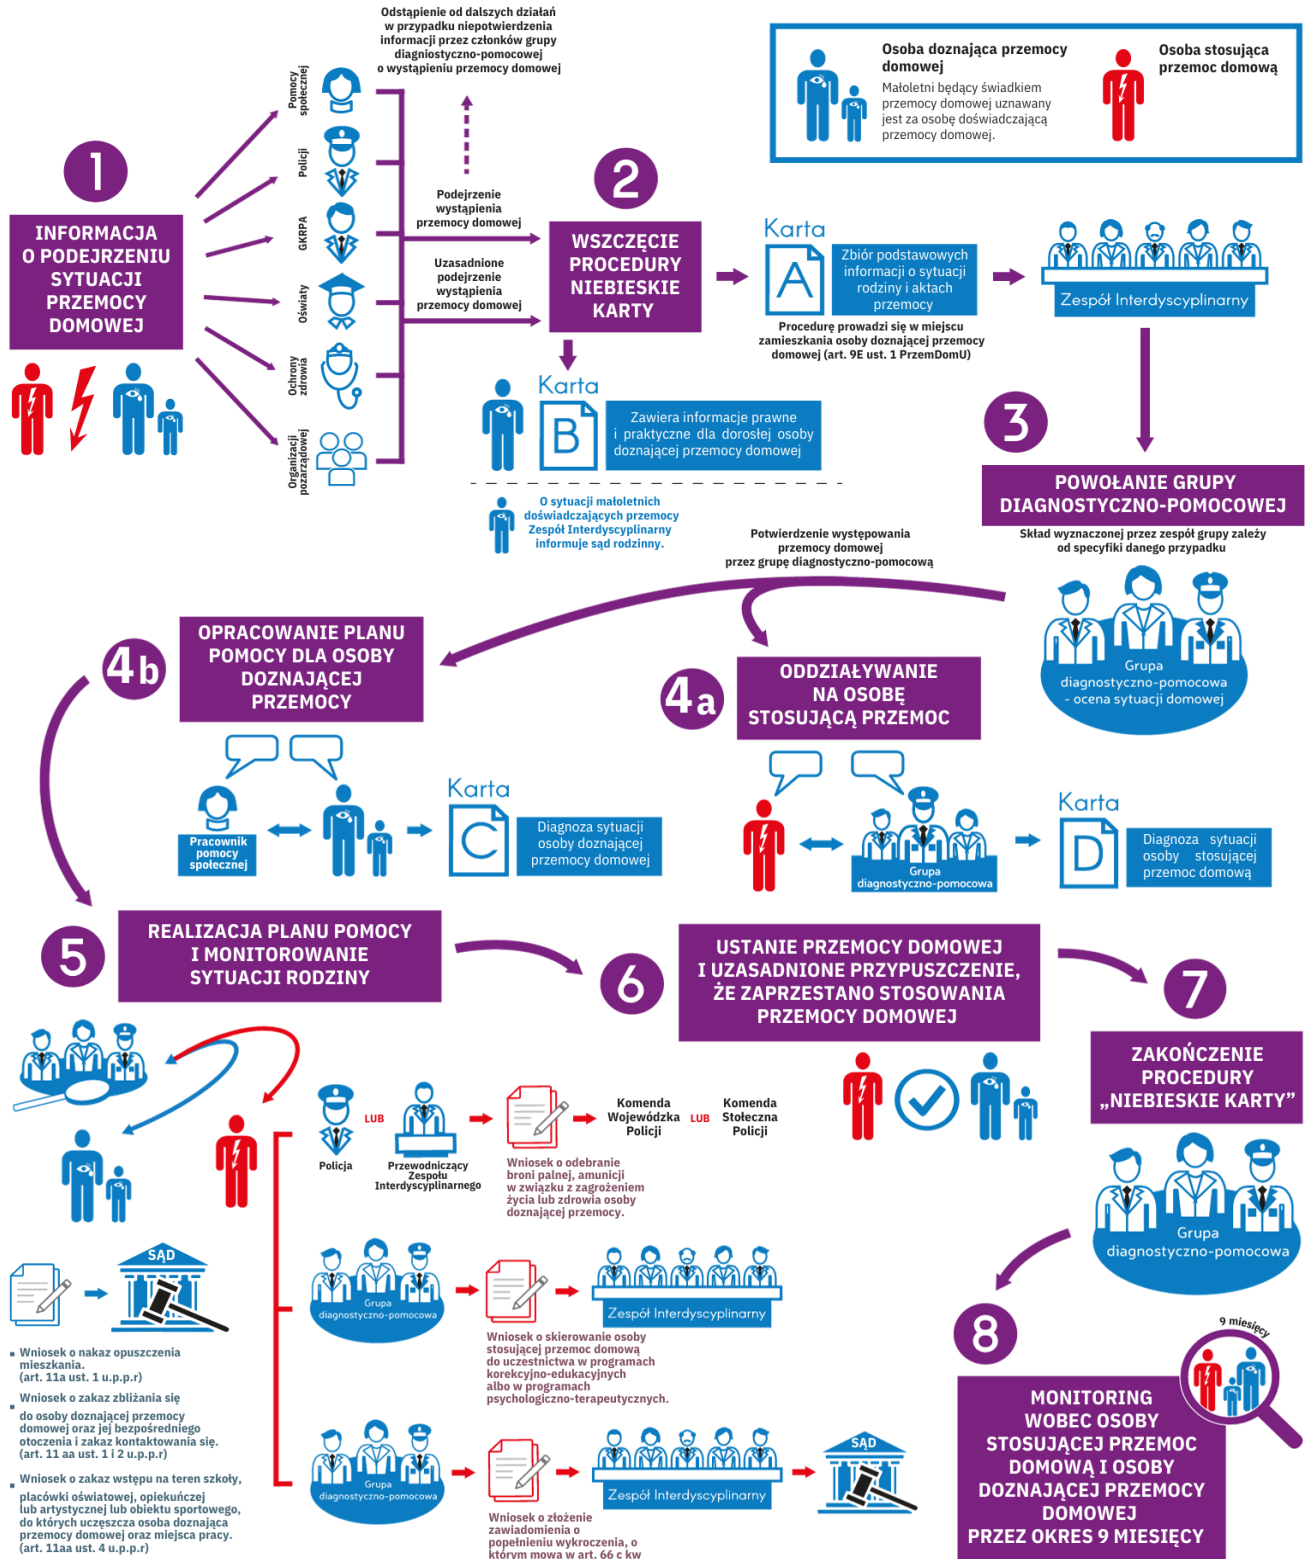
Odstąpienie od dalszych działań w przypadku niepotwierdzenia informacji przez członków grupy diagnostyczno-pomocowej o wystąpieniu przemocy domowej

Osoba doznająca przemocy domowej
Małoletni będący świadkiem przemocy domowej uznawany jest za osobę doświadczającą przemocy domowej.

Osoba stosująca przemoc domową

1
INFORMACJA O PODEJRZENIU SYTUACJI PRZEMOCY DOMOWEJ

Pomocy społecznej
Policji
GKRPA
Oświaty
Ochrony zdrowia
Organizacji pozarządowej

Podejrzenie wystąpienia przemocy domowej

Uzasadnione podejrzenie wystąpienia przemocy domowej

2
WSZCZĘCIE PROCEDURY NIEBIESKIE KARTY

Karta A
Zbiór podstawowych informacji o sytuacji rodziny i aktach przemocy

Procedurę prowadzi się w miejscu zamieszkania osoby doznającej przemocy domowej (art. 9E ust. 1 PrzemDomU)

Zespół Interdyscyplinarny

Karta B
Zawiera informacje prawne i praktyczne dla dorosłej osoby doznającej przemocy domowej

O sytuacji małoletnich doświadczających przemocy Zespół Interdyscyplinarny informuje sąd rodzinny.

3
POWOŁANIE GRUPY DIAGNOSTYCZNO-POMOCOWEJ
Skład wyznaczonej przez zespół grupy zależy od specyfiki danego przypadku

Potwierdzenie występowania przemocy domowej przez grupę diagnostyczno-pomocową

Grupa diagnostyczno-pomocowa - ocena sytuacji domowej

4b
OPRACOWANIE PLANU POMOCY DLA OSOBY DOZNAJĄCEJ PRZEMOCY

4a
ODDZIAŁYWANIE NA OSOBĘ STOSUJĄCĄ PRZEMOC

Pracownik pomocy społecznej

Karta C
Diagnoza sytuacji osoby doznającej przemocy domowej

Grupa diagnostyczno-pomocowa

Karta D
Diagnoza sytuacji osoby stosującej przemoc domową

5
REALIZACJA PLANU POMOCY I MONITOROWANIE SYTUACJI RODZINY

6
USTANIE PRZEMOCY DOMOWEJ I UZASADNIONE PRZYPUSZCZENIE, ŻE ZAPRZESTANO STOSOWANIA PRZEMOCY DOMOWEJ

7
ZAKOŃCZENIE PROCEDURY „NIEBIESKIE KARTY”

Grupa diagnostyczno-pomocowa

Policja
LUB
Przewodniczący Zespołu Interdyscyplinarnego

Wniosek o odebranie broni palnej, amunicji w związku z zagrożeniem życia lub zdrowia osoby doznającej przemocy.

Komenda Wojewódzka Policji
LUB
Komenda Stołeczna Policji

SĄD

Wniosek o nakaz opuszczenia mieszkania. (art. 11a ust. 1 u.p.p.r)

Wniosek o zakaz zbliżania się do osoby doznającej przemocy domowej oraz jej bezpośredniego otoczenia i zakaz kontaktowania się. (art. 11 aa ust. 1 i 2 u.p.p.r)

Wniosek o zakaz wstępu na teren szkoły, placówki oświatowej, opiekuńczej lub artystycznej lub obiektu sportowego, do których uczęszcza osoba doznająca przemocy domowej oraz miejsca pracy. (art. 11aa ust. 4 u.p.p.r)

Grupa diagnostyczno-pomocowa
Zespół Interdyscyplinarny

Wniosek o skierowanie osoby stosującej przemoc domową do uczestnictwa w programach korekcyjno-edukacyjnych albo w programach psychologiczno-terapeutycznych.

Grupa diagnostyczno-pomocowa
Zespół Interdyscyplinarny
SĄD

Wniosek o złożenie zawiadomienia o popełnieniu wykroczenia, o którym mowa w art. 66 c kw

9 miesięcy

8
MONITORING WOBEC OSOBY STOSUJĄCEJ PRZEMOC DOMOWĄ I OSOBY DOZNAJĄCEJ PRZEMOCY DOMOWEJ PRZEZ OKRES 9 MIESIĘCY